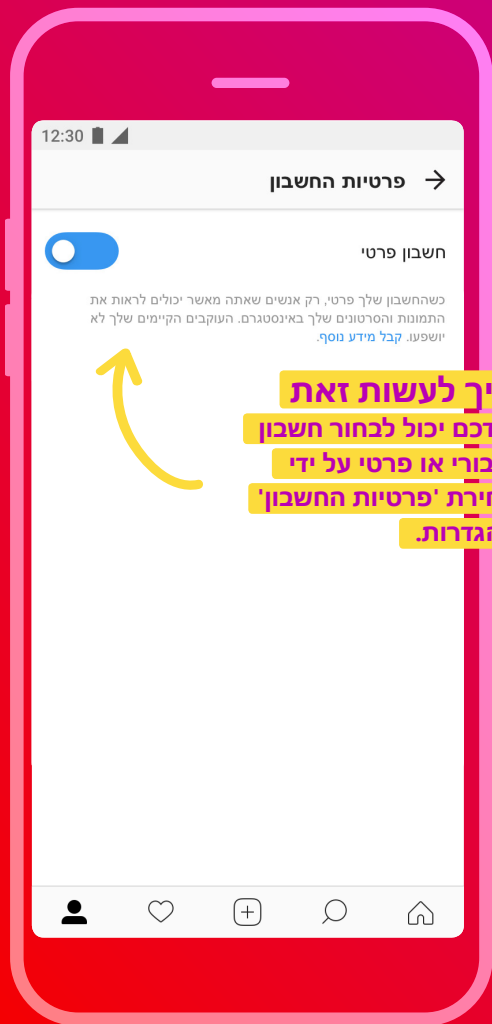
12:30

פרטיות החשבון

חשבון פרטי

כשהחשבון שלך פרטי, רק אנשים שאתה מאשר יכולים לראות את התמונות והסרטונים שלך באינסטגרם. העוקבים הקיימים שלך לא יושפעו. קבל מידע נוסף.

יך לעשות זאת
דכם יכול לבחור חשבון
בורי או פרטי על ידי
חירת 'פרטיות החשבון'
הגדרות.